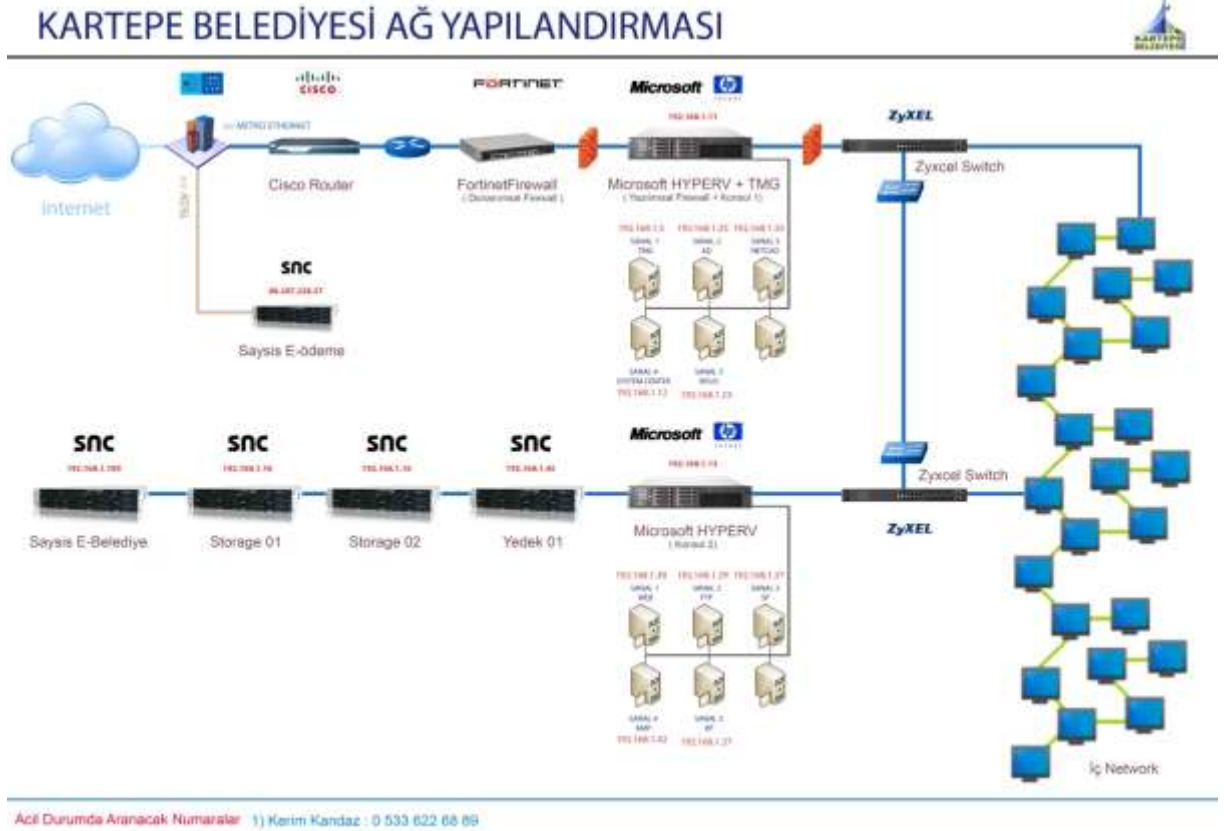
KARTEPE BELEDİYESİ AĞ YAPILANDIRMASI

KARTEPE BELEDİYESİ

CISCO

FORTINET

Microsoft

METRO ETHERNET

Internet

Cisco Router

FortinetFirewall
( Donanımsal Firewall )

192.168.1.11

Microsoft HYPERV + TMG
( Yazılımsal Firewall + Konsol 1)

ZyXEL

Zyxcel Switch

TTNET

snc

Saysis E-ödeme

SANAL 1 TMG

SANAL 2 AD

SANAL 3 NETCAD

SANAL 4 SYSTEM CENTER

SANAL 5 WSUS

snc

snc

snc

snc

Microsoft

Saysis E-Belediye

Storage 01

Storage 02

Yedek 01

Microsoft HYPERV
( Konsol 2)

Zyxcel Switch

ZyXEL

SANAL 1 WEB

SANAL 2 FTP

SANAL 3 SP

SANAL 4 SAP

SANAL 5

İç Network

Acil Durumda Aranacak Numaralar 1) Kerim Kandaz : 0 533 622 68 69